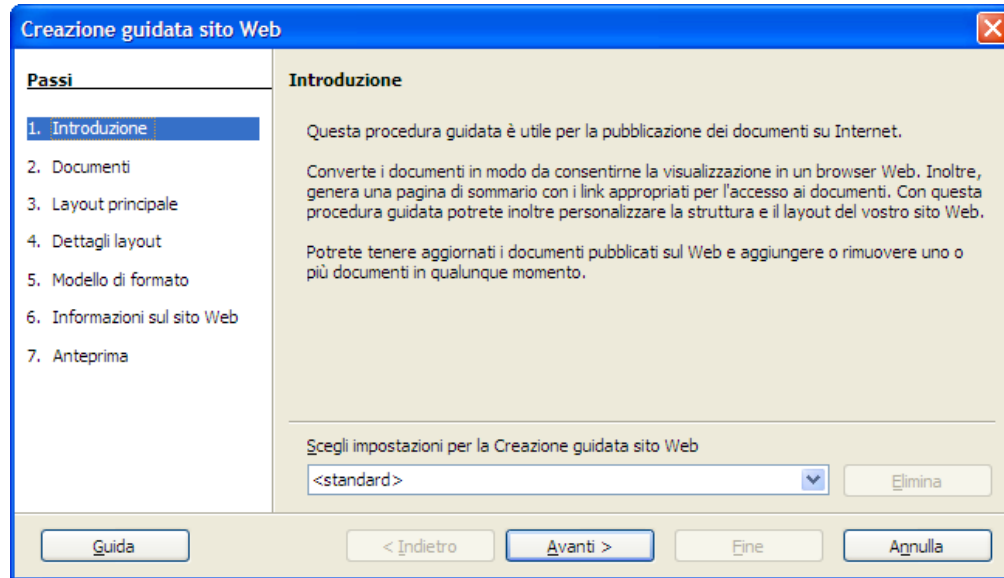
Creazione guidata sito Web

Passi

1. Introduzione
2. Documenti
3. Layout principale
4. Dettagli layout
5. Modello di formato
6. Informazioni sul sito Web
7. Anteprima

Introduzione

Questa procedura guidata è utile per la pubblicazione dei documenti su Internet.

Converte i documenti in modo da consentirne la visualizzazione in un browser Web. Inoltre, genera una pagina di sommario con i link appropriati per l'accesso ai documenti. Con questa procedura guidata potrete inoltre personalizzare la struttura e il layout del vostro sito Web.

Potrete tenere aggiornati i documenti pubblicati sul Web e aggiungere o rimuovere uno o più documenti in qualunque momento.

Scegli impostazioni per la Creazione guidata sito Web

<standard>

Elimina

Guida

< Indietro

Avanti >

Fine

Annulla